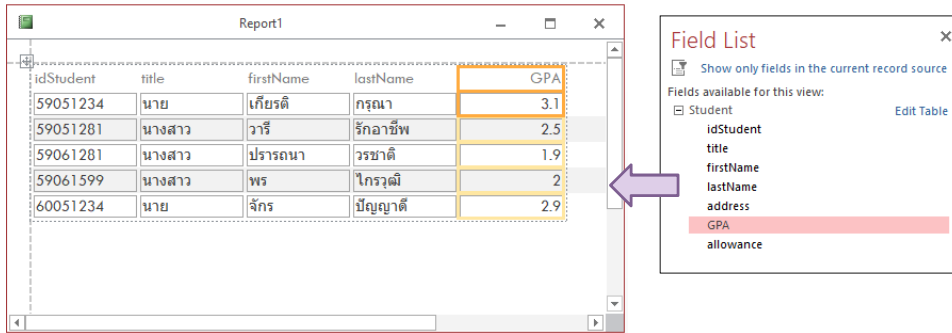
Report1

| idStudent | title | firstName | lastName | GPA |
|---|---|---|---|---|
| 59051234 | นาย | เกียรติ | กรุณา | 3.1 |
| 59051281 | นางสาว | วารี | รักอาชีพ | 2.5 |
| 59061281 | นางสาว | ปรารถนา | วรชาติ | 1.9 |
| 59061599 | นางสาว | พร | ไกรวุฒิ | 2 |
| 60051234 | นาย | จักร | ปัญญาดี | 2.9 |

Field List
Show only fields in the current record source
Fields available for this view:
Student Edit Table
idStudent
title
firstName
lastName
address
GPA
allowance